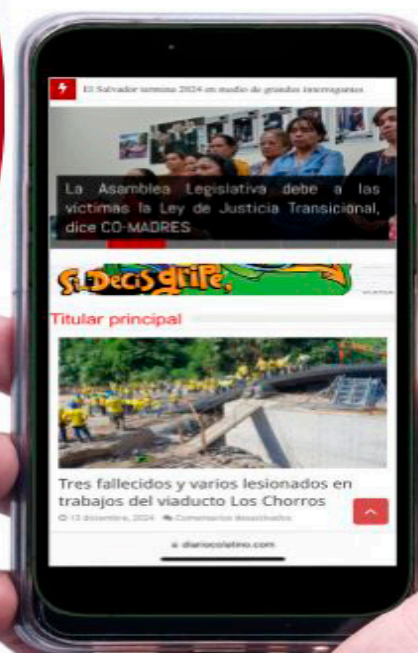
El Salvador termina 2024 en medio de grandes interrogantes

La Asamblea Legislativa debe a las víctimas la Ley de Justicia Transicional, dice CO-MADRES

Si Decis gripe,

Titular principal

Tres fallecidos y varios lesionados en trabajos del viaducto Los Chorros

13 diciembre, 2024 Comentarios desactivados

diariocolatino.com